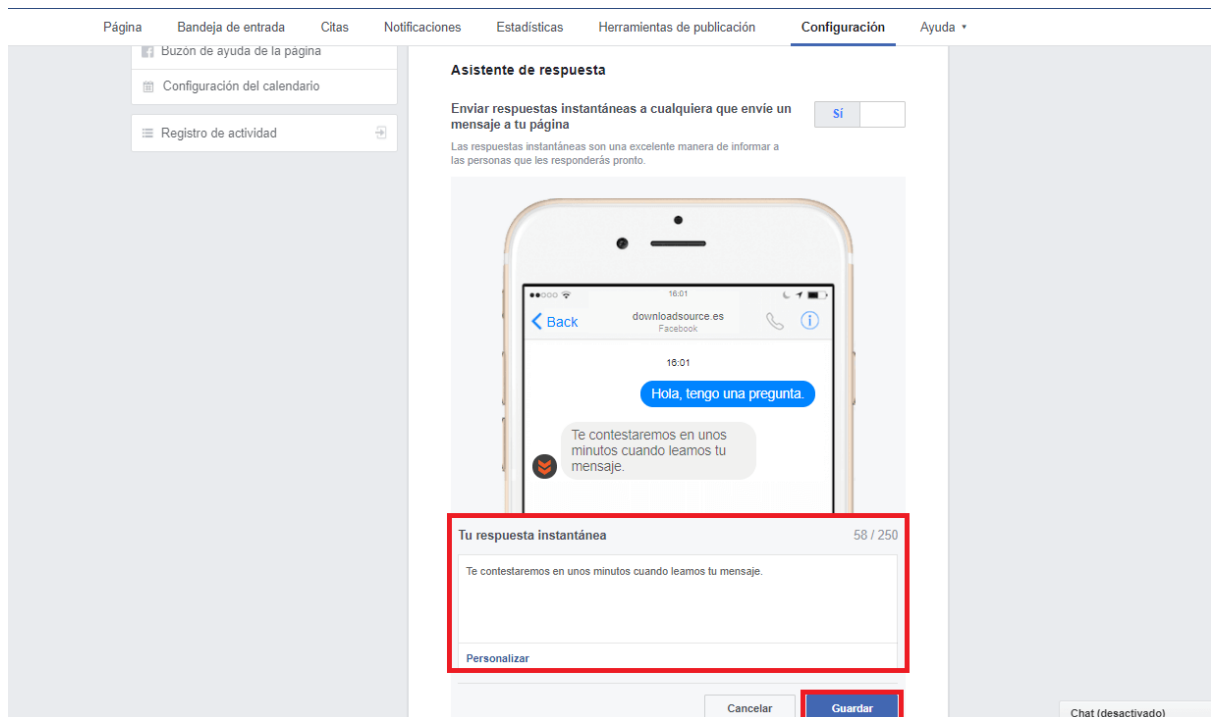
Página Bandeja de entrada Citas Notificaciones Estadísticas Herramientas de publicación Configuración Ayuda ▾

Buzón de ayuda de la página

Configuración del calendario

Registro de actividad

Asistente de respuesta

Enviar respuestas instantáneas a cualquiera que envíe un mensaje a tu página

Sí

Las respuestas instantáneas son una excelente manera de informar a las personas que les responderás pronto.

16:01

Back

downloadsource.es
Facebook

16:01

Hola, tengo una pregunta.

Te contestaremos en unos minutos cuando leamos tu mensaje.

Tu respuesta instantánea

58 / 250

Te contestaremos en unos minutos cuando leamos tu mensaje.

Personalizar

Cancelar

Guardar

Chat (desactivado)